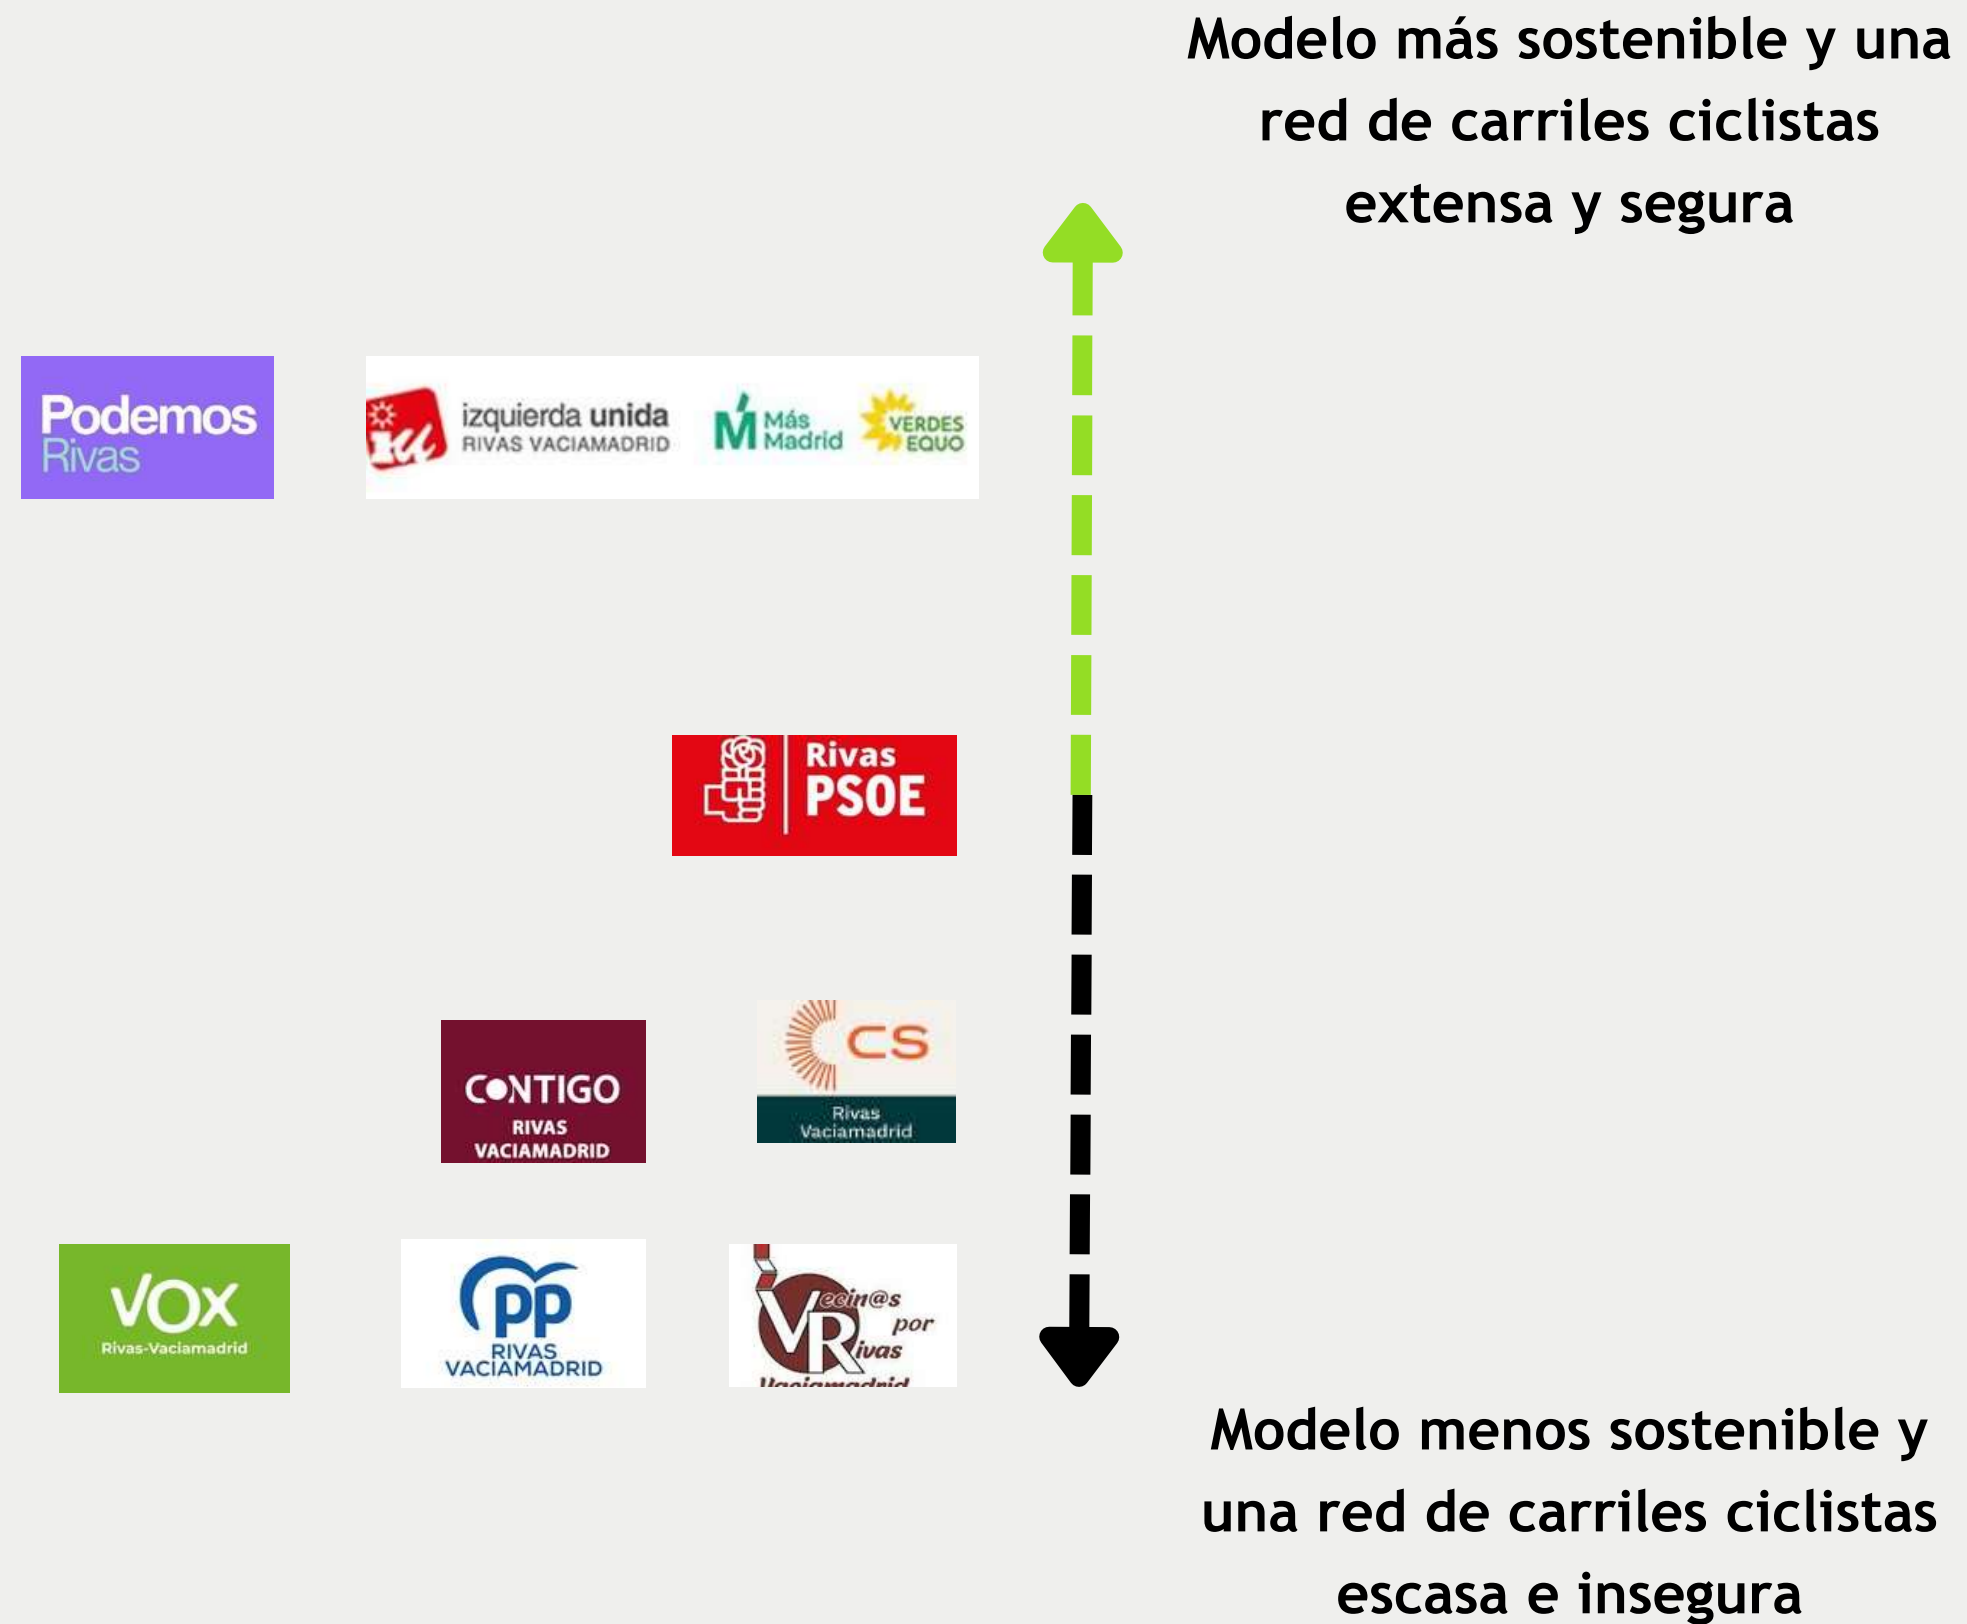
Modelo más sostenible y una red de carriles ciclistas extensa y segura

Podemos Rivas

izquierda unida RIVAS VACIAMADRID

Más Madrid

VERDES EQUO

Rivas PSOE

CONTIGO RIVAS VACIAMADRID

CS Rivas Vaciamadrid

VOX Rivas-Vaciamadrid

PP RIVAS VACIAMADRID

Vecin@s por Rivas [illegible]

Modelo menos sostenible y una red de carriles ciclistas escasa e insegura